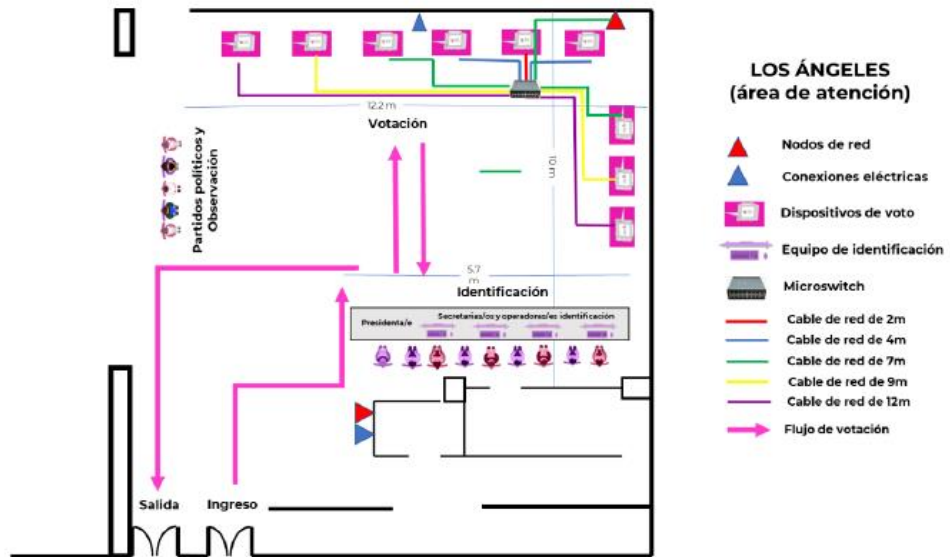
12.2 m
Votación
10 m
Partidos políticos y Observación
5.7 m
Identificación
Presidenta/e
Secretarias/os y operadoras/es identificación
Salida
Ingreso

LOS ÁNGELES
(área de atención)
Nodos de red
Conexiones eléctricas
Dispositivos de voto
Equipo de identificación
Microswitch
Cable de red de 2m
Cable de red de 4m
Cable de red de 7m
Cable de red de 9m
Cable de red de 12m
Flujo de votación